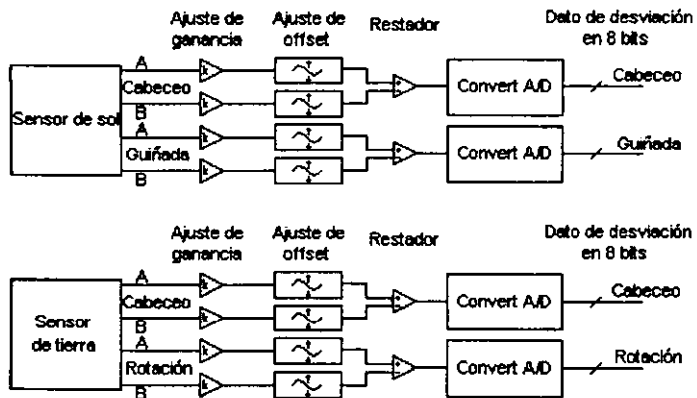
Ajuste de ganancia
Ajuste de offset
Restador
Dato de desviación en 8 bits

Sensor de sol
A
Cabeceo
B
A
Guiñada
B
k
k
k
k
Convert A/D
Convert A/D
Cabeceo
Guiñada

Ajuste de ganancia
Ajuste de offset
Restador
Dato de desviación en 8 bits

Sensor de tierra
A
Cabeceo
B
A
Rotación
B
k
k
k
k
Convert A/D
Convert A/D
Cabeceo
Rotación